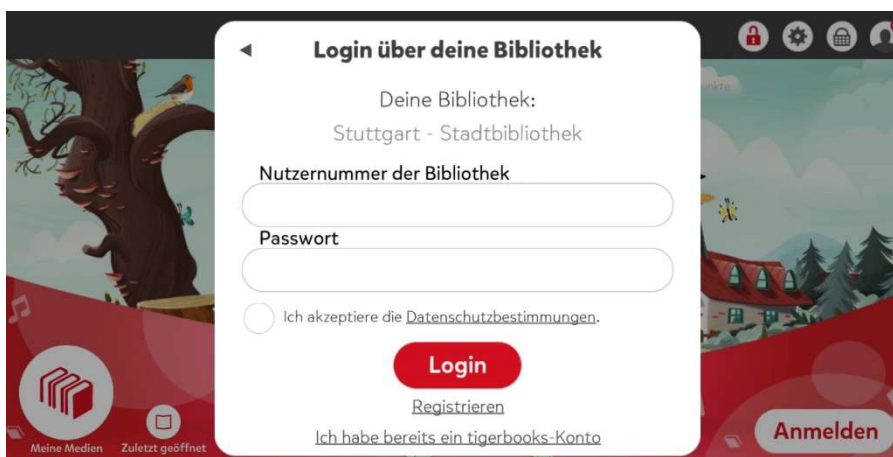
Login über deine Bibliothek

Deine Bibliothek:

Stuttgart - Stadtbibliothek

Nutzernummer der Bibliothek

Passwort

Ich akzeptiere die Datenschutzbestimmungen.

Login

Registrieren

Ich habe bereits ein tigerbooks-Konto

Meine Medien

Zuletzt geöffnet

Anmelden